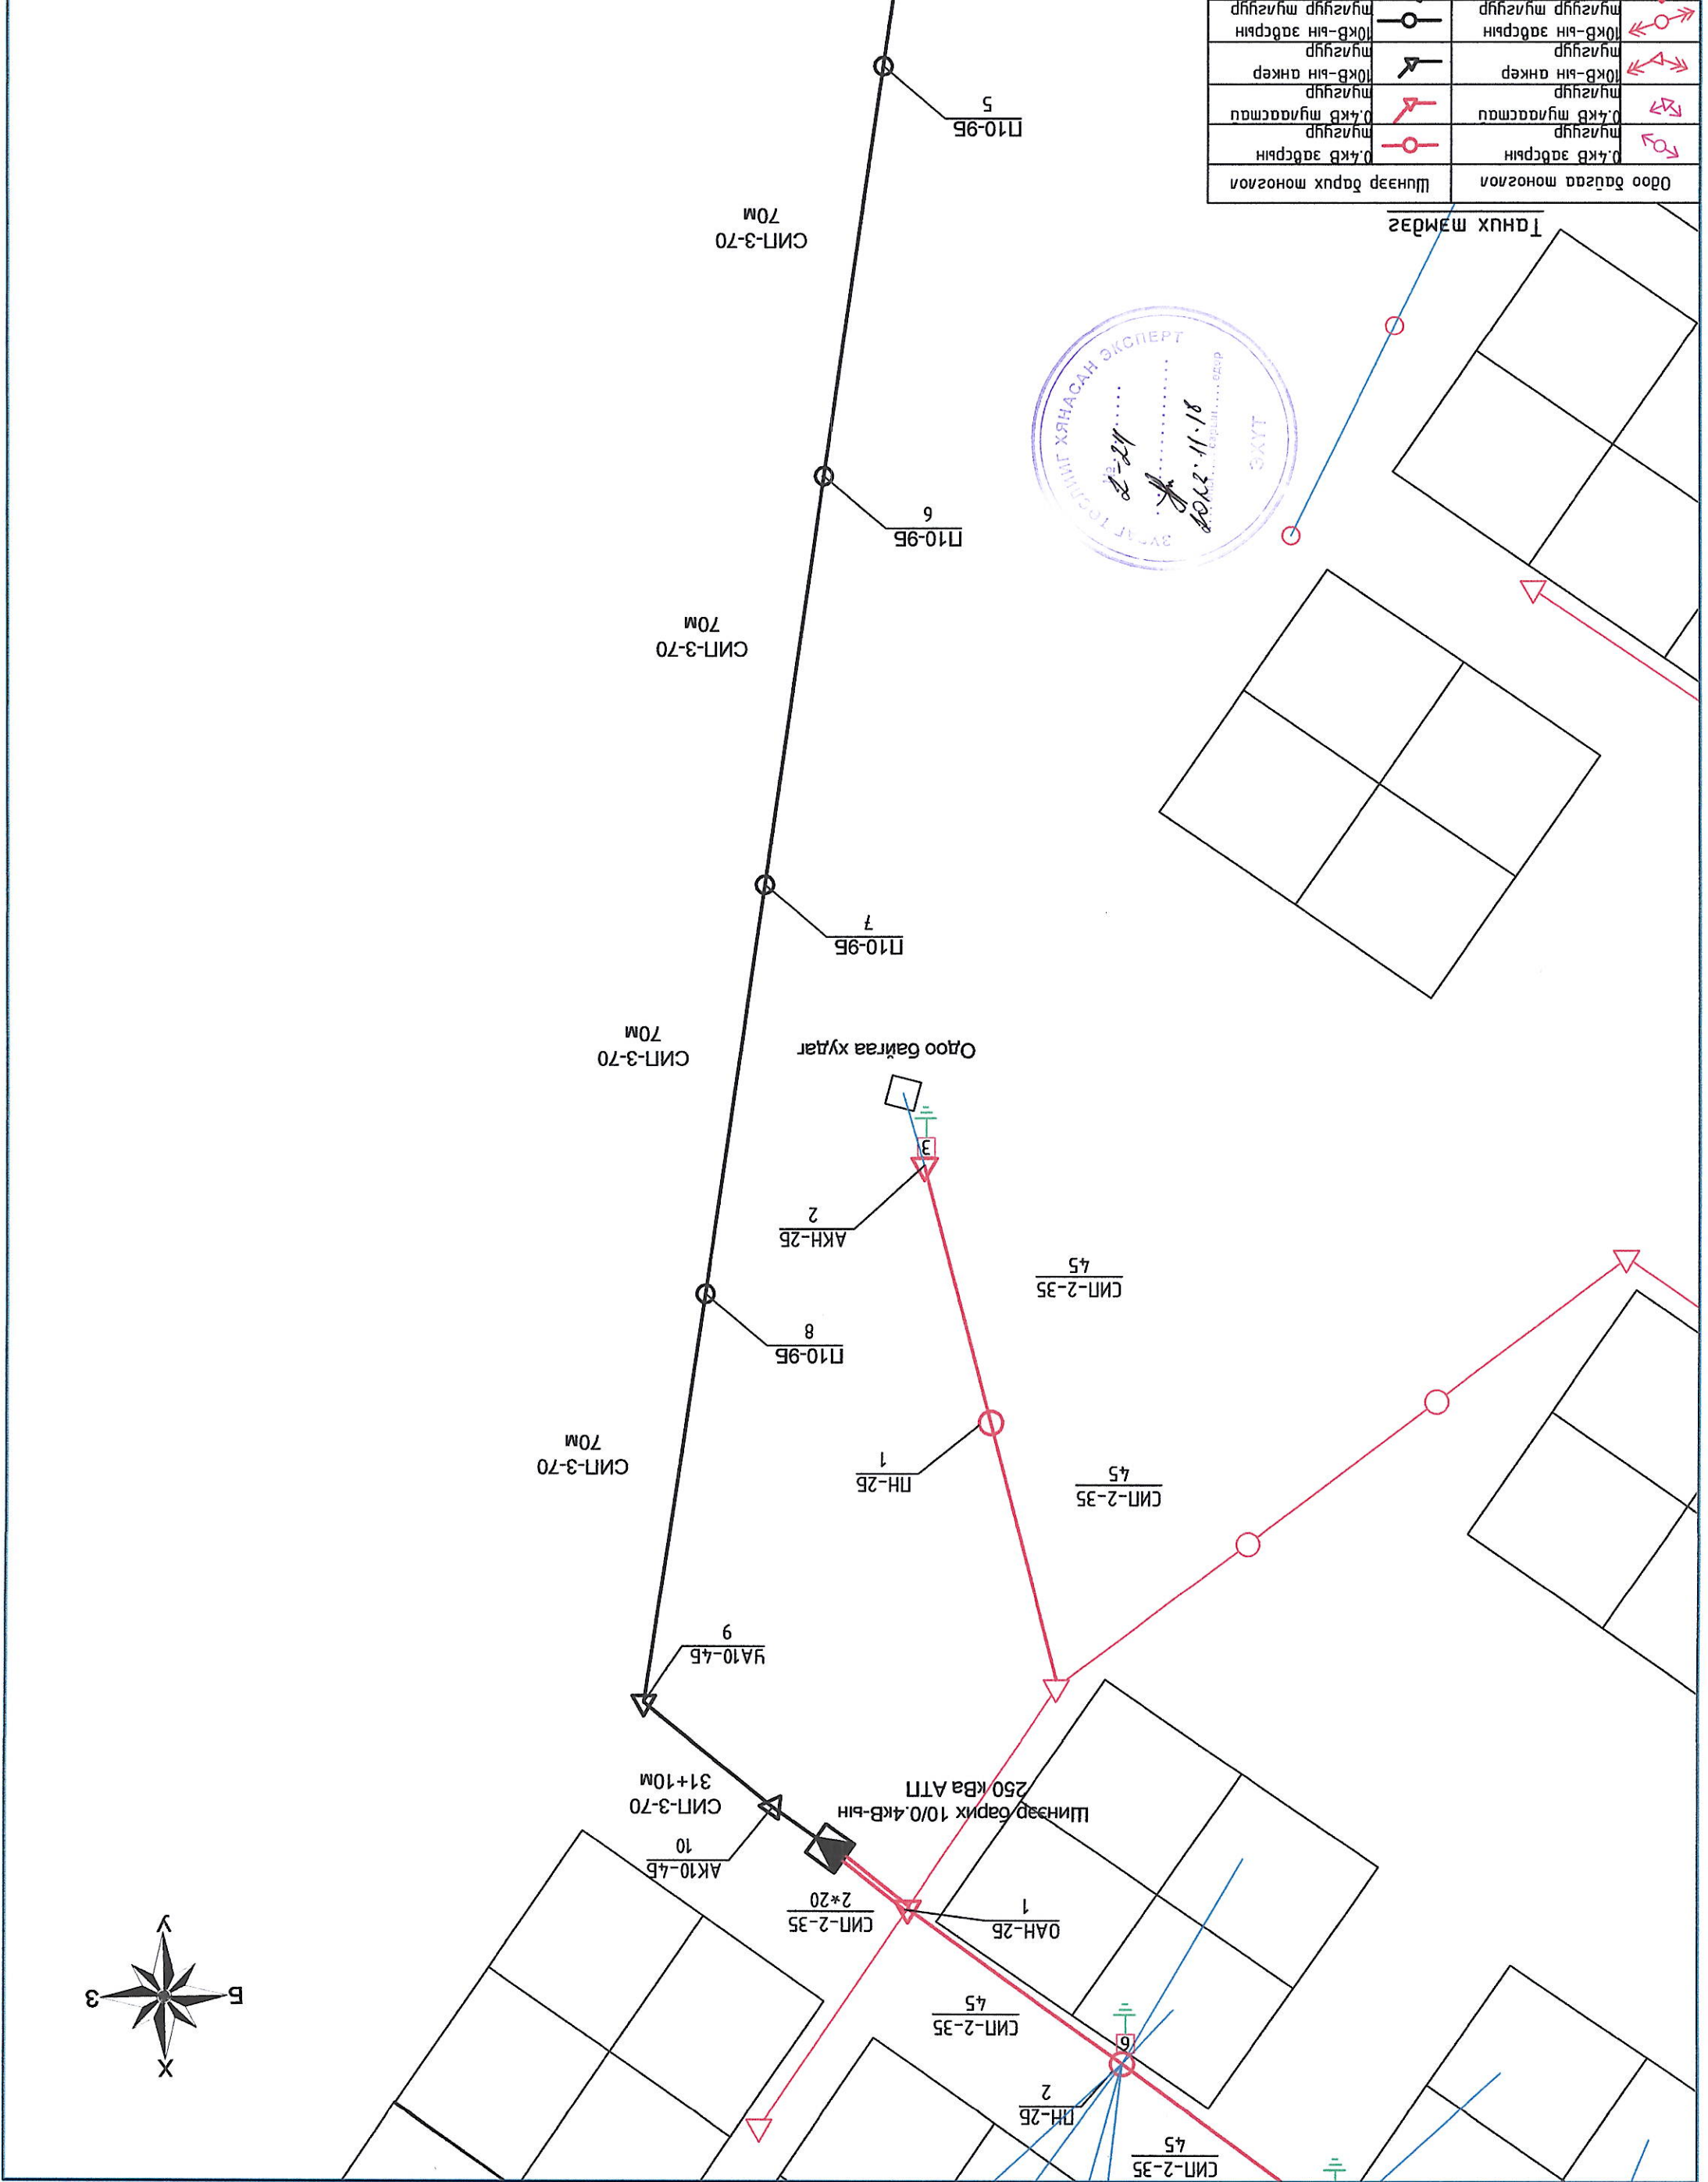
Таних тэмдэг

| Одоо байгаа тоноглол | | Шинээр барих тоноглол | |
|---|---|---|---|
| | 0.4кВ завсрын тулгуур | | 0.4кВ завсрын тулгуур |
| | 0.4кВ тулгаасан тулгуур | | 0.4кВ тулгаасан тулгуур |
| | 10кВ-ын анкер тулгуур | | 10кВ-ын анкер тулгуур |
| | 10кВ-ын завсрын тулгуур тулгуур | | 10кВ-ын завсрын тулгуур |

П10-9Б
5

СИП-3-70
70м

П10-9Б
6

СИП-3-70
70м

П10-9Б
7

СИП-3-70
70м

Одоо байгаа худаг

3

АКН-2Б
2

СИП-2-35
45

П10-9Б
8

СИП-3-70
70м

ПН-2Б
1

СИП-2-35
45

УА10-4Б
9

Шинээр барих 10/0.4кВ-ын 250 кВа АТП

СИП-3-70
31+10м

АК10-4Б
10

СИП-2-35
2*20

ОАН-2Б
1

СИП-2-35
45

6

ПН-2Б
2

СИП-2-35
45

ЗУРАГ ТӨСЛИЙГ ХЯНАСАН ЭКСПЕРТ
№ 2-24
2022.11.18
ЭХЗТ

У
Х
Б
З